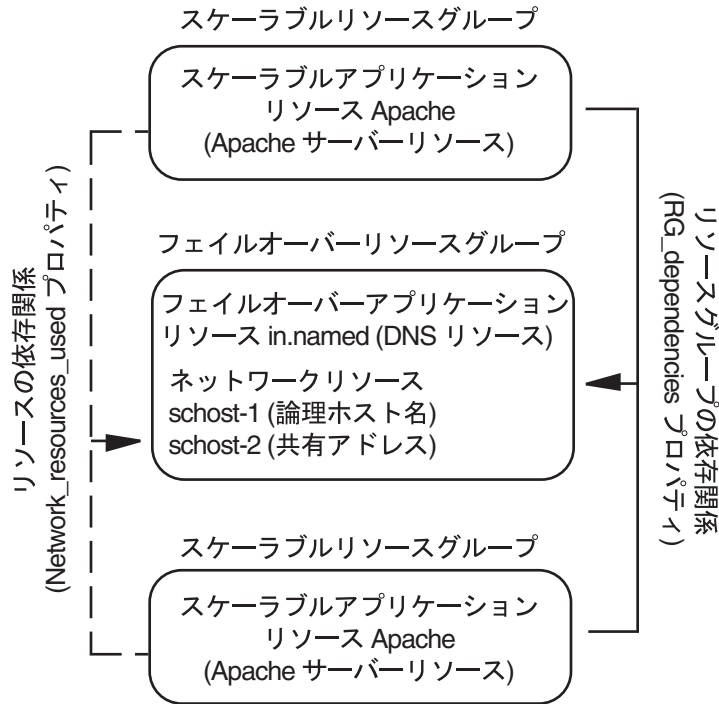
スケーラブルリソースグループ

スケーラブルアプリケーションリソース Apache (Apache サーバーリソース)

フェイルオーバーリソースグループ

フェイルオーバーアプリケーションリソース in.named (DNS リソース)

ネットワークリソース
schost-1 (論理ホスト名)
schost-2 (共有アドレス)

スケーラブルリソースグループ

スケーラブルアプリケーションリソース Apache (Apache サーバーリソース)

リソースの依存関係 (Network_resources_used プロパティ)

リソースグループの依存関係 (RG_dependencies プロパティ)